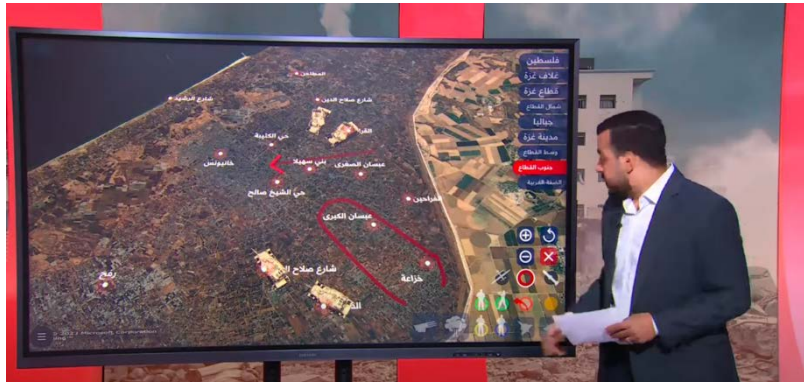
المجاحي
شارع صلاح الدين
شارع البحر
حي الكتيبة
القرارة
خانيونس
بني سهيلا
عبسان الصغرى
حي الشيخ صالح
الفخاري
عبسان الكبرى
خزاعة
رفح
شارع صلاح الدين
فلسطين
غلاف غزة
قطاع غزة
شمال القطاع
جباليا
مدينة غزة
وسط القطاع
جنوب القطاع
الضفة الغربية